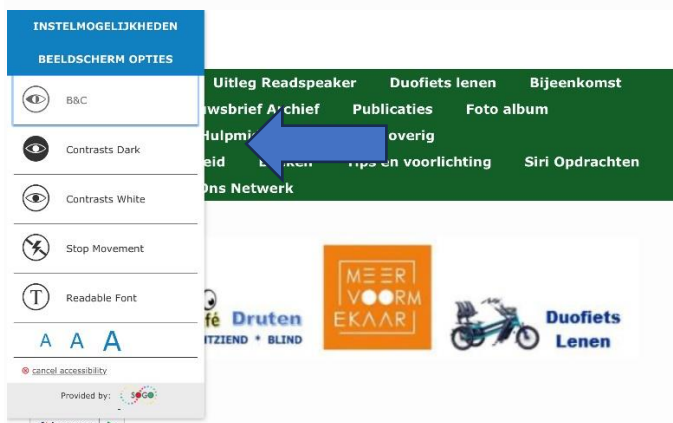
INSTELMOGELIJKHEDEN

BEELDSCHERM OPTIES

B&C

Contrasts Dark

Contrasts White

Stop Movement

Readable Font

A A A

cancel accessibility

Provided by: SOGO

Uitleg Readspeaker Duofiets lenen Bijeenkomst

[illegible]wsbrief Archief Publicaties Foto album

Hulpmi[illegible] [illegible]overig

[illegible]eid L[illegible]ken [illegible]ips en voorlichting Siri Opdrachten

Ons Netwerk

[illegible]fé Druten
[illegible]TZIEND • BLIND

MEER VOOR ELKAAR

Duofiets Lenen